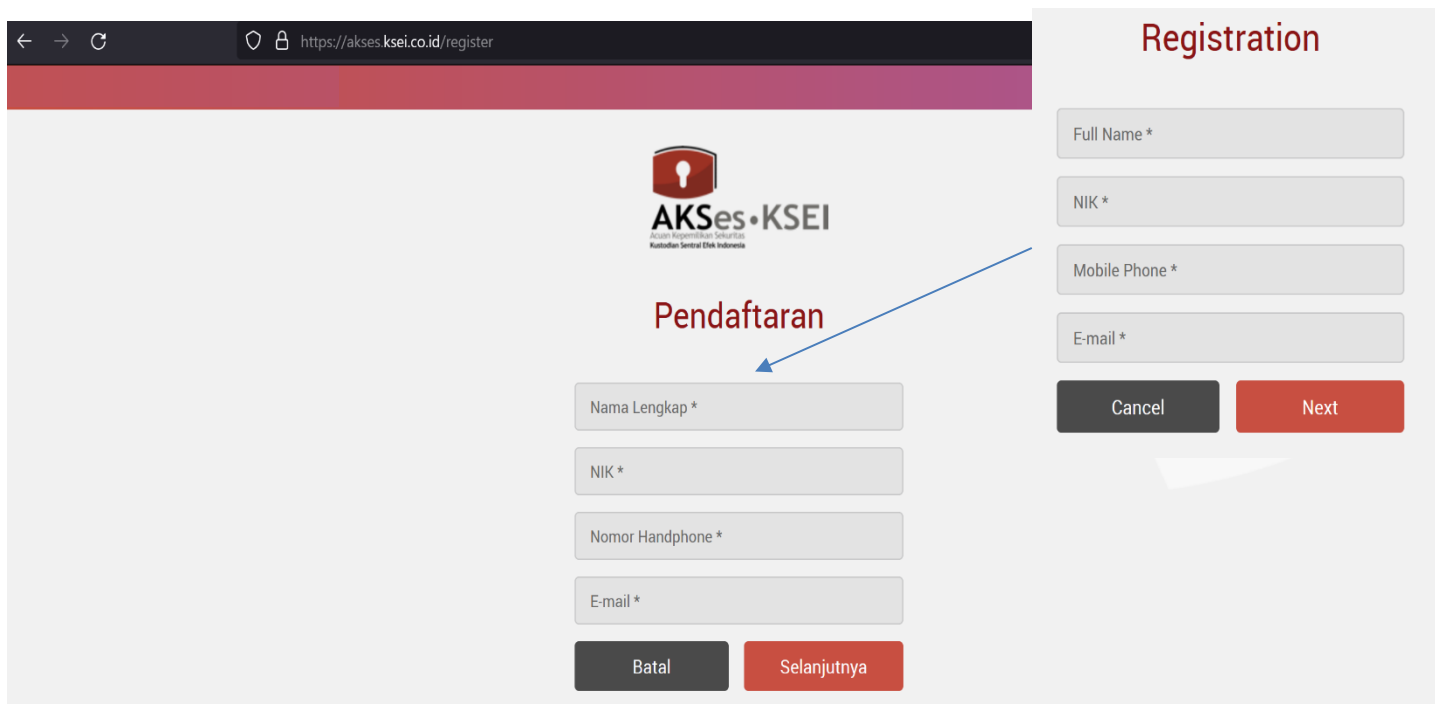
https://akses.ksei.co.id/register

AKSes•KSEI
Acuan Kepemilikan Sekuritas
Kustodian Sentral Efek Indonesia

Pendaftaran

Nama Lengkap *

NIK *

Nomor Handphone *

E-mail *

Batal

Selanjutnya

Registration

Full Name *

NIK *

Mobile Phone *

E-mail *

Cancel

Next